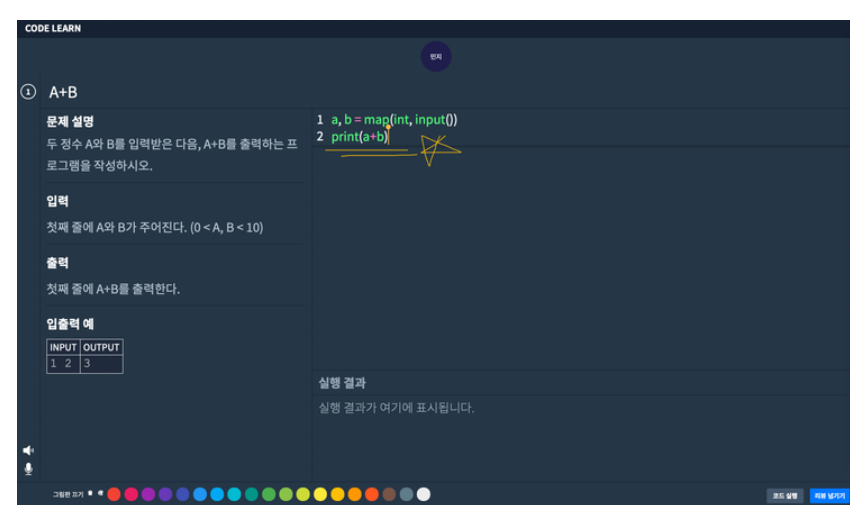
CODE LEARN

민지

1 A+B

문제 설명
두 정수 A와 B를 입력받은 다음, A+B를 출력하는 프로그램을 작성하시오.

입력
첫째 줄에 A와 B가 주어진다. (0 < A, B < 10)

출력
첫째 줄에 A+B를 출력한다.

입출력 예

| INPUT | OUTPUT |
|---|---|
| 1 2 | 3 |

1 a, b = map(int, input())
2 print(a+b)

실행 결과
실행 결과가 여기에 표시됩니다.

그림판 크기

코드 실행
리뷰 넘기기